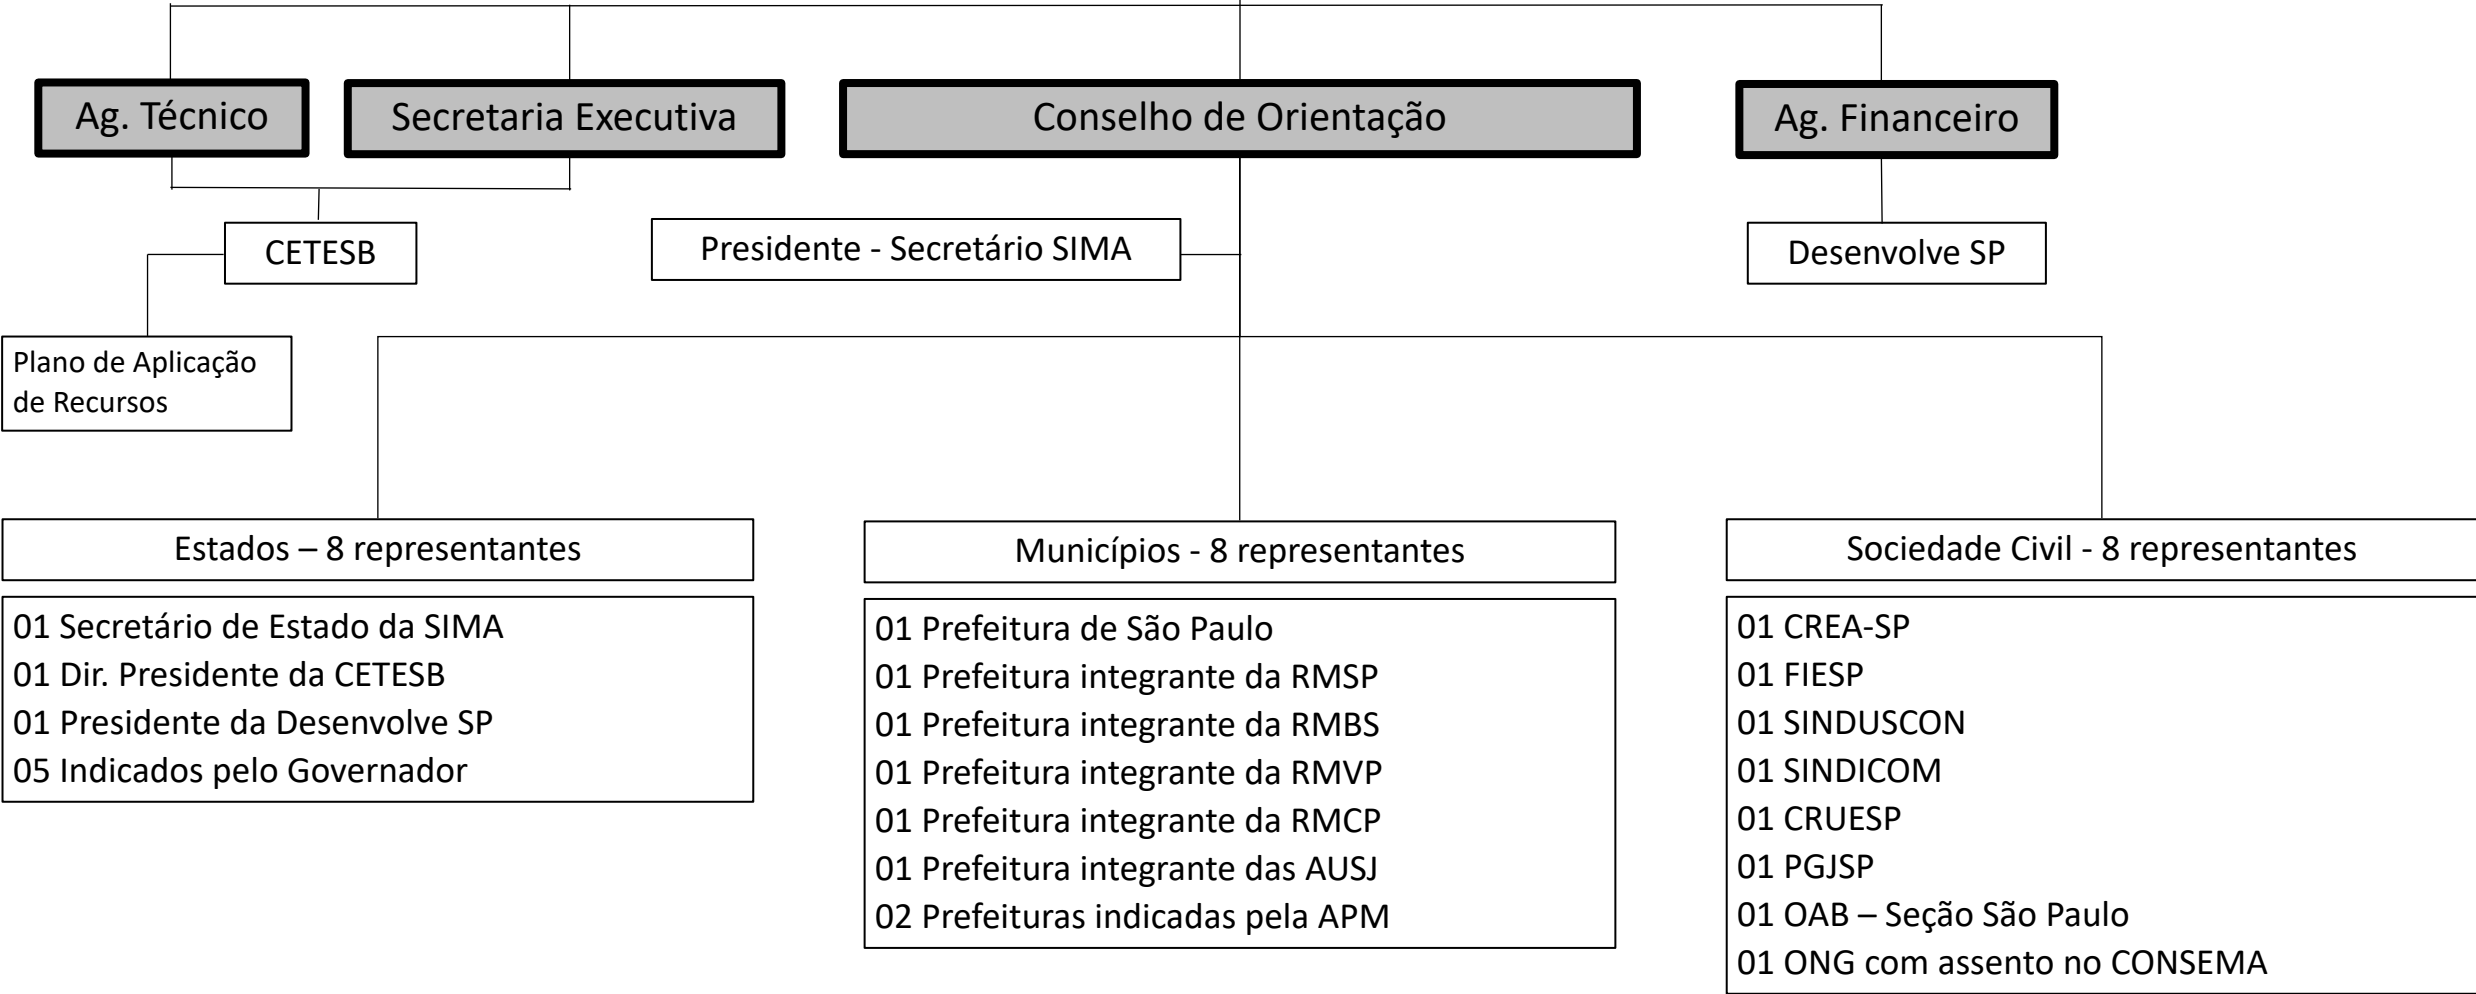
Ag. Técnico

Secretaria Executiva

Conselho de Orientação

Ag. Financeiro

CETESB

Presidente - Secretário SIMA

Desenvolve SP

Plano de Aplicação de Recursos

Estados – 8 representantes

01 Secretário de Estado da SIMA
01 Dir. Presidente da CETESB
01 Presidente da Desenvolve SP
05 Indicados pelo Governador

Municípios - 8 representantes

01 Prefeitura de São Paulo
01 Prefeitura integrante da RMSP
01 Prefeitura integrante da RMBS
01 Prefeitura integrante da RMVP
01 Prefeitura integrante da RMCP
01 Prefeitura integrante das AUSJ
02 Prefeituras indicadas pela APM

Sociedade Civil - 8 representantes

01 CREA-SP
01 FIESP
01 SINDUSCON
01 SINDICOM
01 CRUESP
01 PGJSP
01 OAB – Seção São Paulo
01 ONG com assento no CONSEMA